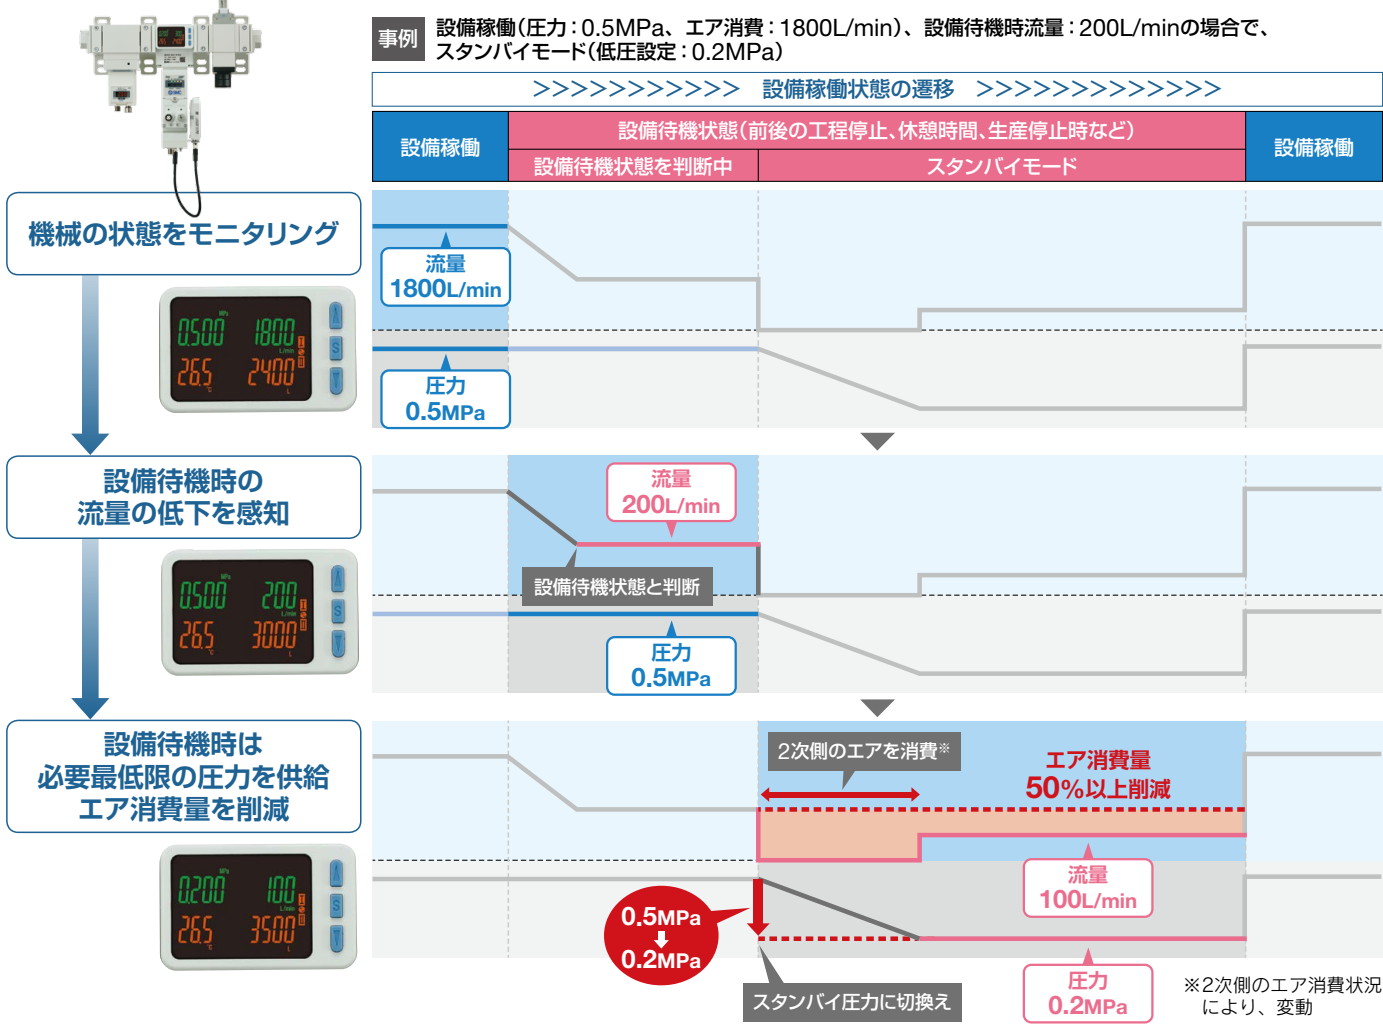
事例 設備稼働(圧力:0.5MPa、エア消費:1800L/min)、設備待機時流量:200L/minの場合で、スタンバイモード(低圧設定:0.2MPa)

>>>>>>>>>>>> 設備稼働状態の遷移 >>>>>>>>>>>>>>

| 設備稼働 | 設備待機状態(前後の工程停止、休憩時間、生産停止時など) | | 設備稼働 |
|---|---|---|---|
| | 設備待機状態を判断中 | スタンバイモード | |

機械の状態をモニタリング

流量 1800L/min

圧力 0.5MPa

0.500 1800 26.5 2400

設備待機時の流量の低下を感知

流量 200L/min

設備待機状態と判断

圧力 0.5MPa

0.500 200 26.5 3000

設備待機時は必要最低限の圧力を供給エア消費量を削減

2次側のエアを消費※

エア消費量 50%以上削減

流量 100L/min

0.5MPa 0.2MPa

スタンバイ圧力に切換え

圧力 0.2MPa

0.200 100 26.5 3500

※2次側のエア消費状況により、変動